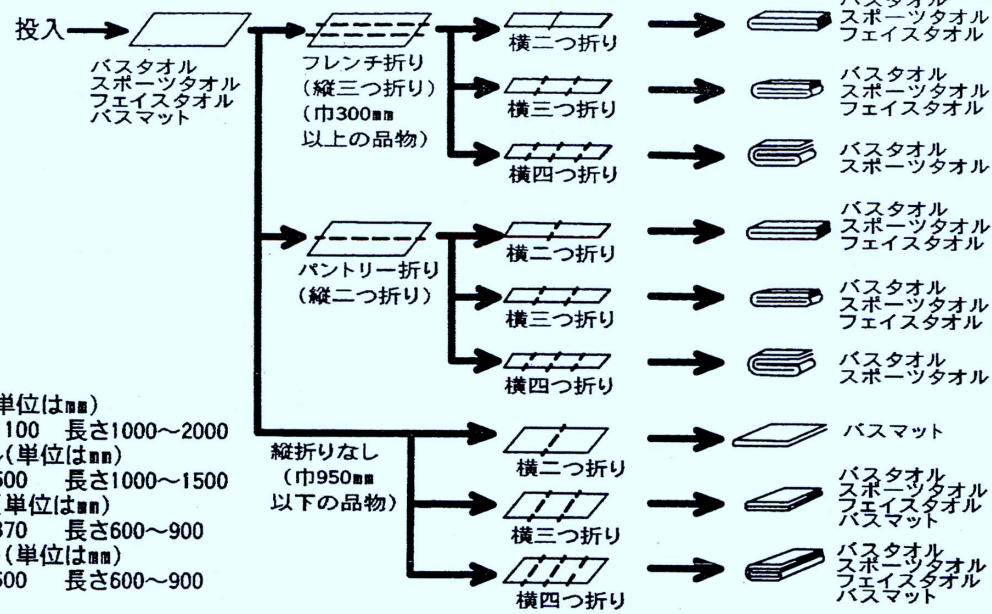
投入

バスタオル
スポーツタオル
フェイスタオル
バスマット

フレンチ折り
(縦三つ折り)
(巾300mm以上の品物)

横二つ折り
バスタオル
スポーツタオル
フェイスタオル

横三つ折り
バスタオル
スポーツタオル
フェイスタオル

横四つ折り
バスタオル
スポーツタオル

パントリー折り
(縦二つ折り)

横二つ折り
バスタオル
スポーツタオル
フェイスタオル

横三つ折り
バスタオル
スポーツタオル
フェイスタオル

横四つ折り
バスタオル
スポーツタオル

縦折りなし
(巾950mm以下の品物)

横二つ折り
バスマット

横三つ折り
バスタオル
スポーツタオル
フェイスタオル
バスマット

横四つ折り
バスタオル
スポーツタオル
フェイスタオル
バスマット

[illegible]単位はmm)
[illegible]100 長さ1000～2000
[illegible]ル(単位はmm)
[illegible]500 長さ1000～1500
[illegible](単位はmm)
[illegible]370 長さ600～900
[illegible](単位はmm)
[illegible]500 長さ600～900